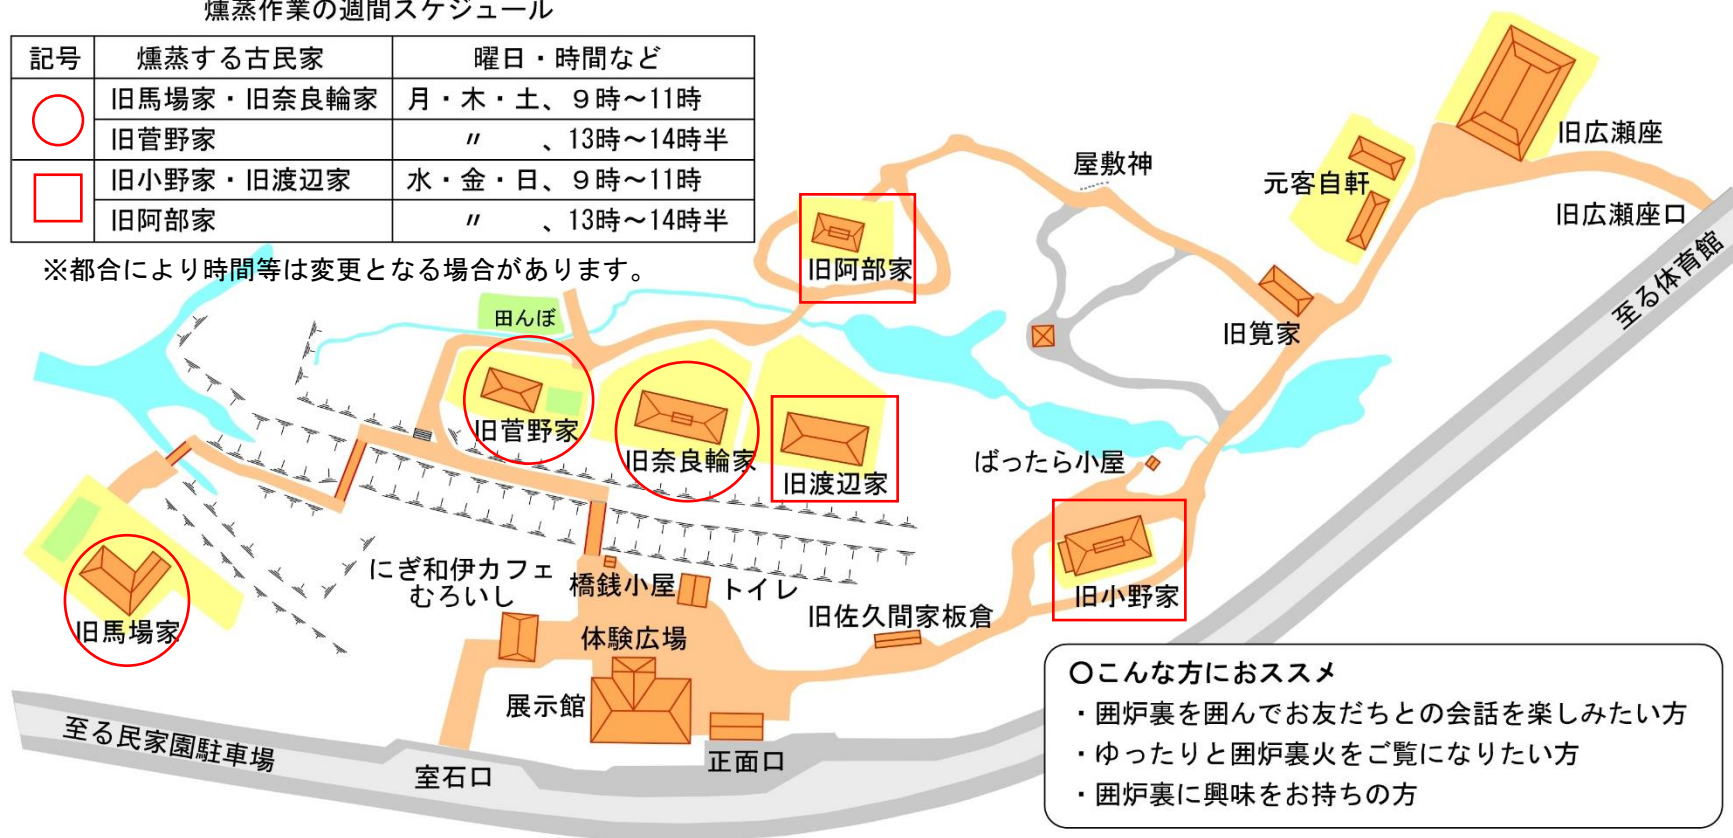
燻蒸作業の週間スケジュール

| 記号 | 燻蒸する古民家 | 曜日・時間など |
|---|---|---|
| ○ | 旧馬場家・旧奈良輪家 | 月・木・土、９時～11時 |
| | 旧菅野家 | 〃　、13時～14時半 |
| □ | 旧小野家・旧渡辺家 | 水・金・日、９時～11時 |
| | 旧阿部家 | 〃　、13時～14時半 |

※都合により時間等は変更となる場合があります。

田んぼ
旧阿部家
屋敷神
元客自軒
旧広瀬座
旧広瀬座口
至る体育館
旧箕家
旧菅野家
旧奈良輪家
旧渡辺家
ばったら小屋
旧小野家
旧馬場家
にぎ和伊カフェ むろいし
橋銭小屋
トイレ
旧佐久間家板倉
体験広場
展示館
至る民家園駐車場
室石口
正面口

○こんな方におススメ
・囲炉裏を囲んでお友だちとの会話を楽しみたい方
・ゆったりと囲炉裏火をご覧になりたい方
・囲炉裏に興味をお持ちの方